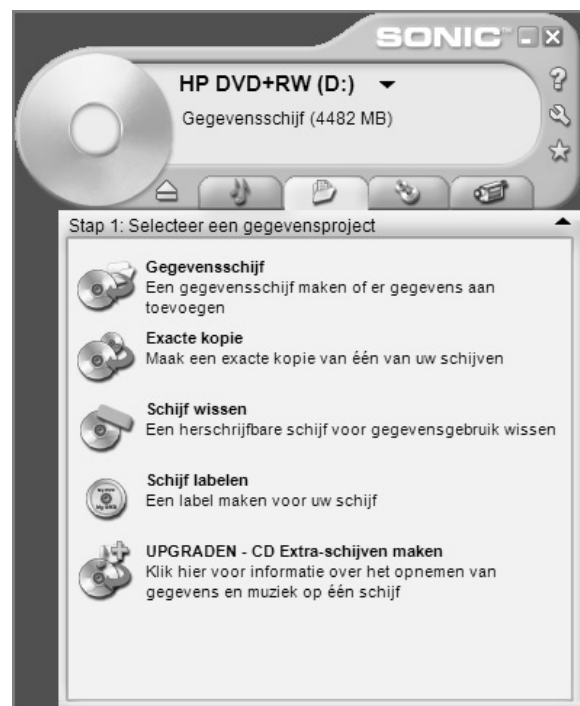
SONIC

HP DVD+RW (D:)

Gegevensschijf (4482 MB)

Stap 1: Selecteer een gegevensproject

Gegevensschijf
Een gegevensschijf maken of er gegevens aan toevoegen

Exacte kopie
Maak een exacte kopie van één van uw schijven

Schijf wissen
Een herschrijfbare schijf voor gegevensgebruik wissen

Schijf labelen
Een label maken voor uw schijf

UPGRADEN - CD Extra-schijven maken
Klik hier voor informatie over het opnemen van gegevens en muziek op één schijf